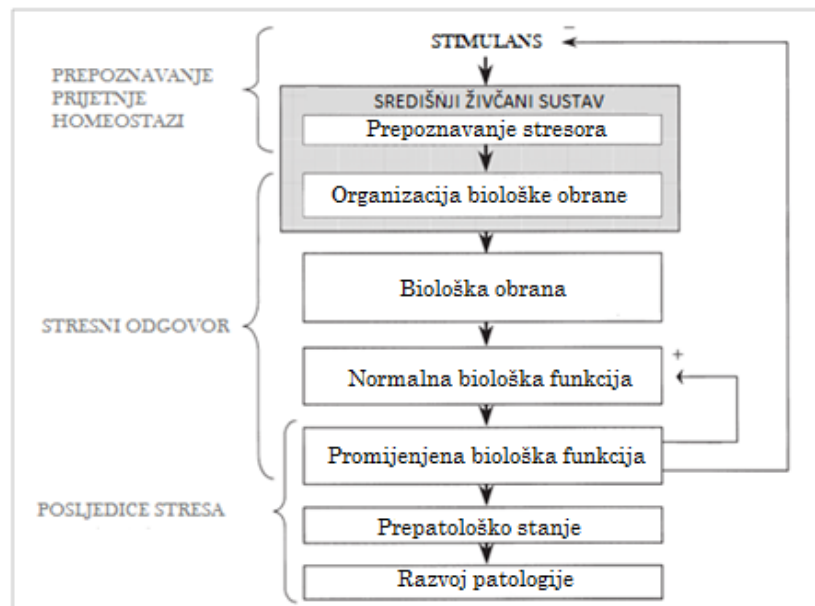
PREPOZNAVANJE PRIJETNJE HOMEOSTAZI

STIMULANS

−

SREDIŠNJI ŽIVČANI SUSTAV

Prepoznavanje stresora

Organizacija biološke obrane

STRESNI ODGOVOR

Biološka obrana

Normalna biološka funkcija

+

Promijenjena biološka funkcija

POSLJEDICE STRESA

Prepatološko stanje

Razvoj patologije